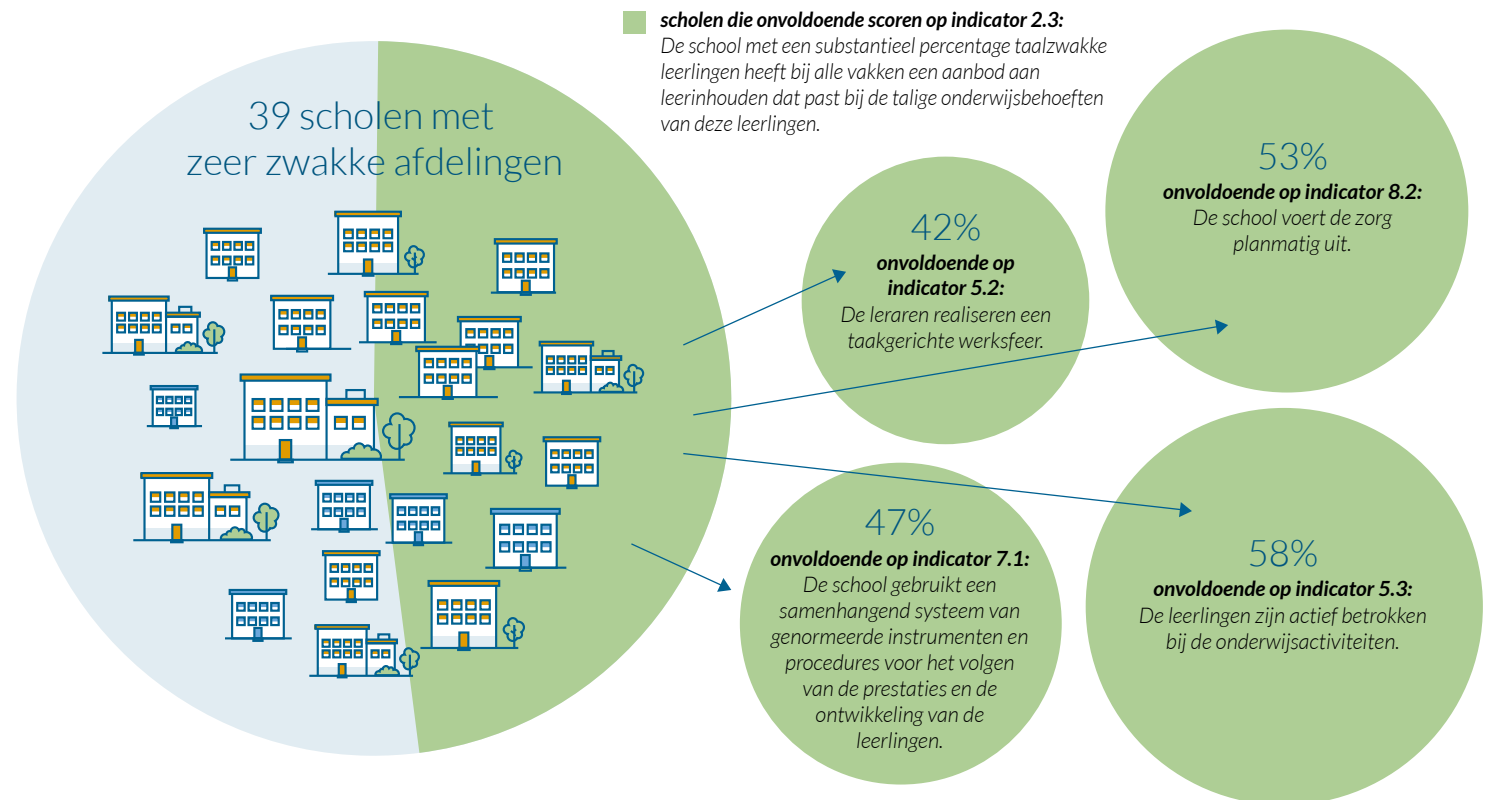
**scholen die onvoldoende scoren op indicator 2.3:**
*De school met een substantieel percentage taalzwakke leerlingen heeft bij alle vakken een aanbod aan leerinhouden dat past bij de talige onderwijsbehoeften van deze leerlingen.*

39 scholen met zeer zwakke afdelingen

42%
**onvoldoende op indicator 5.2:**
De leraren realiseren een taakgerichte werksfeer.

53%
**onvoldoende op indicator 8.2:**
De school voert de zorg planmatig uit.

47%
**onvoldoende op indicator 7.1:**
De school gebruikt een samenhangend systeem van genormeerde instrumenten en procedures voor het volgen van de prestaties en de ontwikkeling van de leerlingen.

58%
**onvoldoende op indicator 5.3:**
De leerlingen zijn actief betrokken bij de onderwijsactiviteiten.